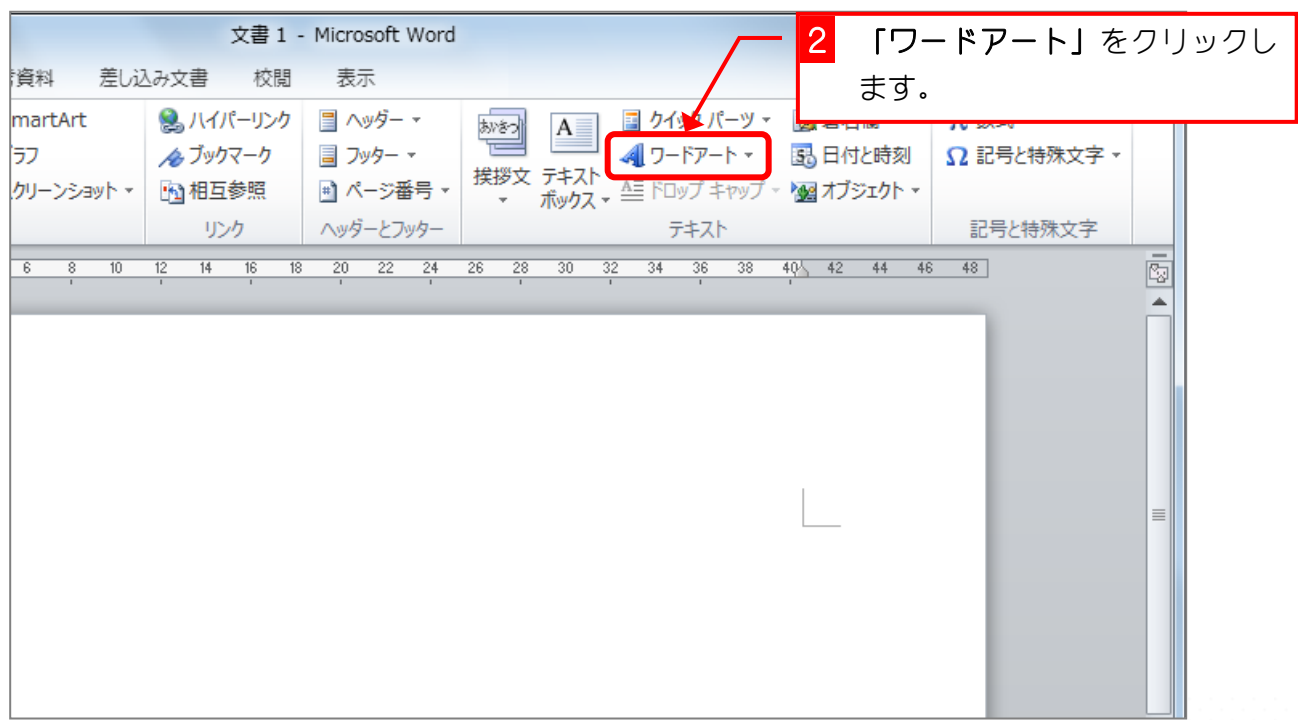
文書 1 - Microsoft Word

2 「ワードアート」をクリックします。

資料 差し込み文書 校閲 表示

martArt
ラフ
クリーンショット ▾

ハイパーリンク
ブックマーク
相互参照
リンク

ヘッダー ▾
フッター ▾
ページ番号 ▾
ヘッダーとフッター

あいさつ
挨拶文 ▾
テキストボックス ▾
クイック パーツ ▾
ワードアート ▾
ドロップ キャップ ▾
日付と時刻
オブジェクト ▾
テキスト

記号と特殊文字 ▾
記号と特殊文字

6 8 10 12 14 16 18 20 22 24 26 28 30 32 34 36 38 40 42 44 46 48